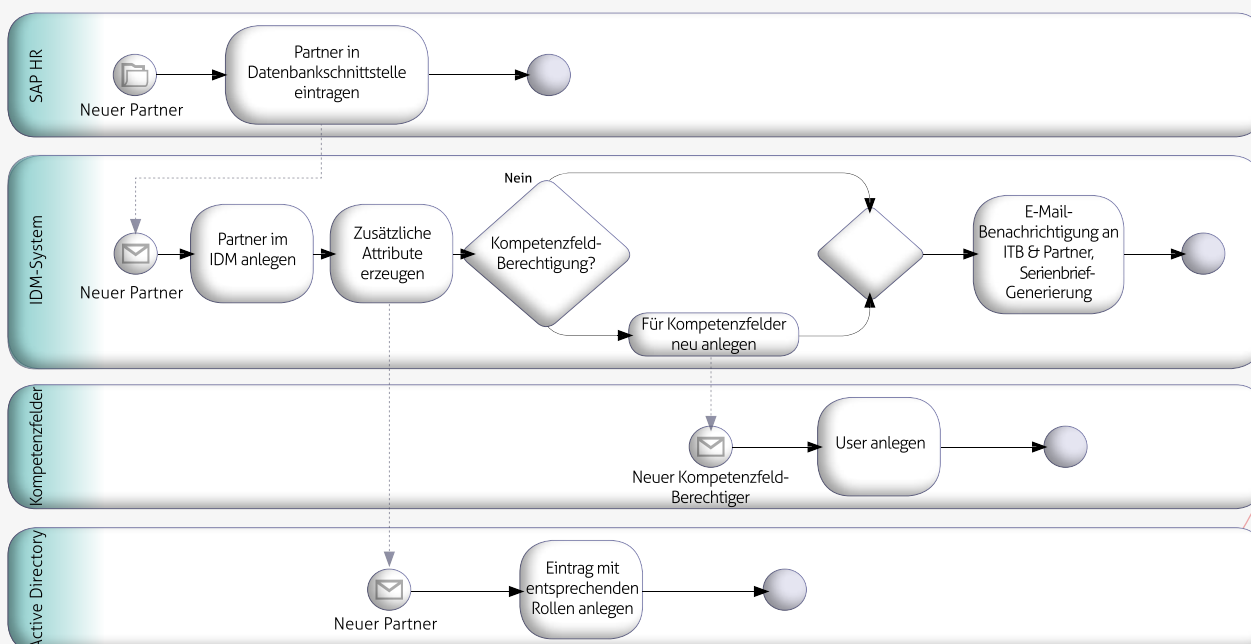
SAP HR

Neuer Partner

Partner in Datenbankschnittstelle eintragen

IDM-System

Neuer Partner

Partner im IDM anlegen

Zusätzliche Attribute erzeugen

Nein

Kompetenzfeld-Berechtigung?

Für Kompetenzfelder neu anlegen

E-Mail-Benachrichtigung an ITB & Partner, Serienbrief-Generierung

Kompetenzfelder

Neuer Kompetenzfeld-Berechtiger

User anlegen

Active Directory

Neuer Partner

Eintrag mit entsprechenden Rollen anlegen